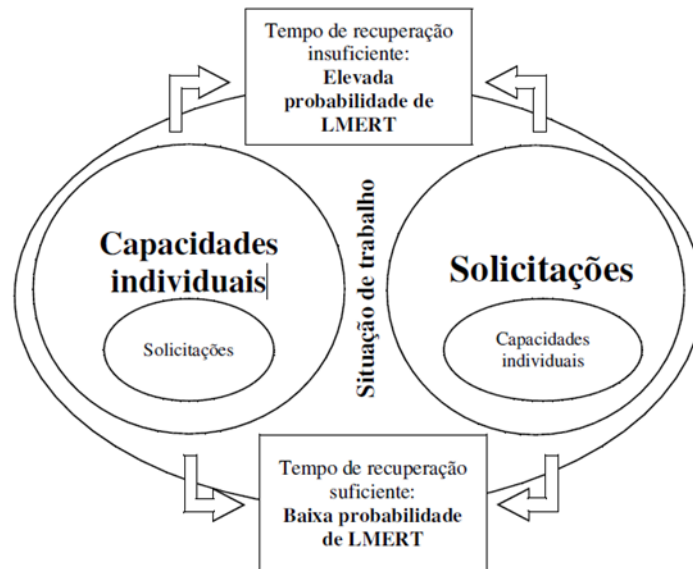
Tempo de recuperação insuficiente: **Elevada probabilidade de LMERT**

Capacidades individuais

Solicitações

Situação de trabalho

Solicitações

Capacidades individuais

Tempo de recuperação suficiente: **Baixa probabilidade de LMERT**